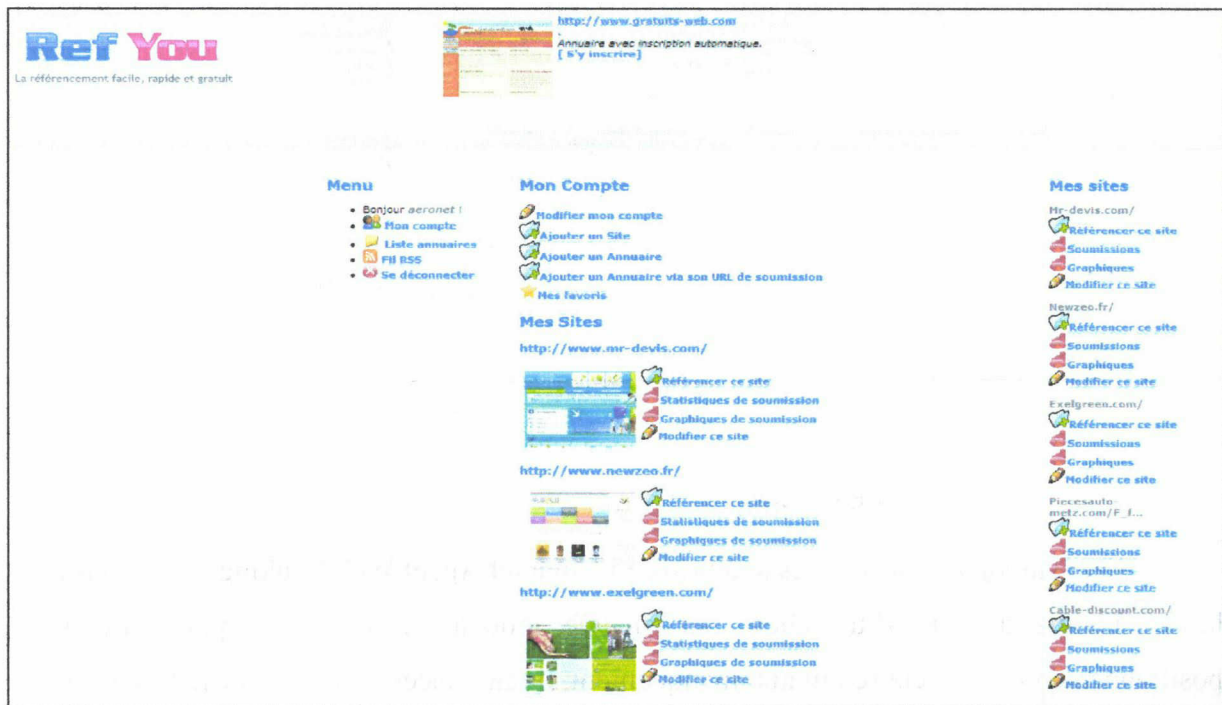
Ref You
La référencement facile, rapide et gratuit

http://www.gratuits-web.com
Annuaire avec inscription automatique.
[ S'y inscrire]

Menu
- Bonjour aeronet !
- Mon compte
- Liste annuaires
- Fil RSS
- Se déconnecter

Mon Compte
Modifier mon compte
Ajouter un Site
Ajouter un Annuaire
Ajouter un Annuaire via son URL de soumission
Mes favoris

Mes Sites
http://www.mr-devis.com/
Référencer ce site
Statistiques de soumission
Graphiques de soumission
Modifier ce site

http://www.newzeo.fr/
Référencer ce site
Statistiques de soumission
Graphiques de soumission
Modifier ce site

http://www.exelgreen.com/
Référencer ce site
Statistiques de soumission
Graphiques de soumission
Modifier ce site

Mes sites
Mr-devis.com/
Référencer ce site
Soumissions
Graphiques
Modifier ce site

Newzeo.fr/
Référencer ce site
Soumissions
Graphiques
Modifier ce site

Exelgreen.com/
Référencer ce site
Soumissions
Graphiques
Modifier ce site

Piecesauto-metz.com/F_f...
Référencer ce site
Soumissions
Graphiques
Modifier ce site

Cable-discount.com/
Référencer ce site
Soumissions
Graphiques
Modifier ce site